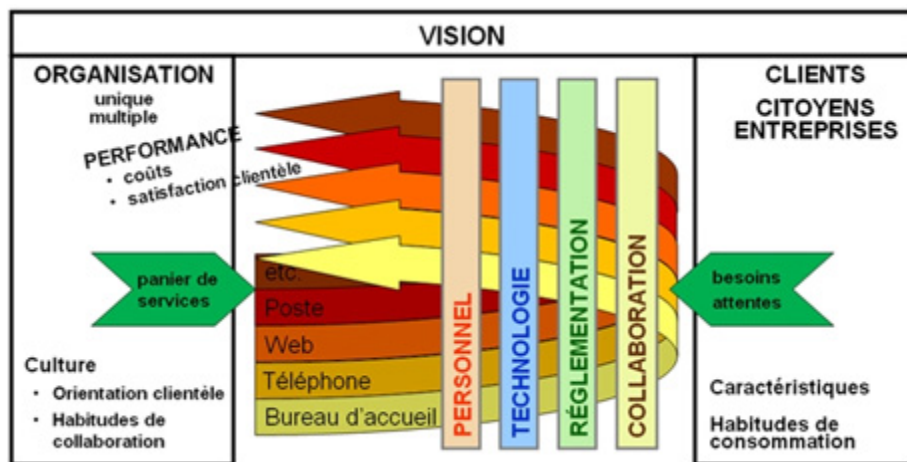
VISION

ORGANISATION
unique
multiple

PERFORMANCE
• coûts
• satisfaction clientèle

panier de services

Culture
• Orientation clientèle
• Habitudes de collaboration

etc.
Poste
Web
Téléphone
Bureau d'accueil

PERSONNEL
TECHNOLOGIE
RÉGLEMENTATION
COLLABORATION

CLIENTS
CITOYENS
ENTREPRISES

besoins
attentes

Caractéristiques

Habitudes de consommation